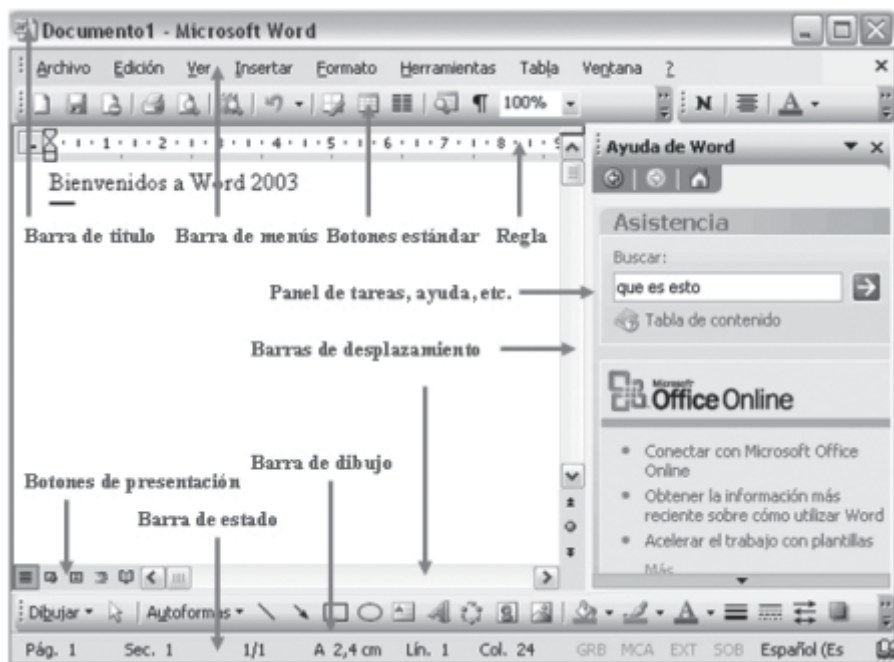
Documento1 - Microsoft Word

Archivo Edición Ver Insertar Formato Herramientas Tabla Ventana ?

100% N A

Ayuda de Word

Bienvenidos a Word 2003

Barra de título Barra de menús Botones estándar Regla

Asistencia

Buscar:

Panel de tareas, ayuda, etc.

que es esto

Tabla de contenido

Barras de desplazamiento

Microsoft Office Online

Conectar con Microsoft Office Online

Obtener la información más reciente sobre cómo utilizar Word

Acelerar el trabajo con plantillas

Más

Barra de dibujo

Botones de presentación

Barra de estado

Dibujar Autoformas A

Pág. 1 Sec. 1 1/1 A 2,4 cm Lín. 1 Col. 24 GRB MCA EXT SOB Español (Es